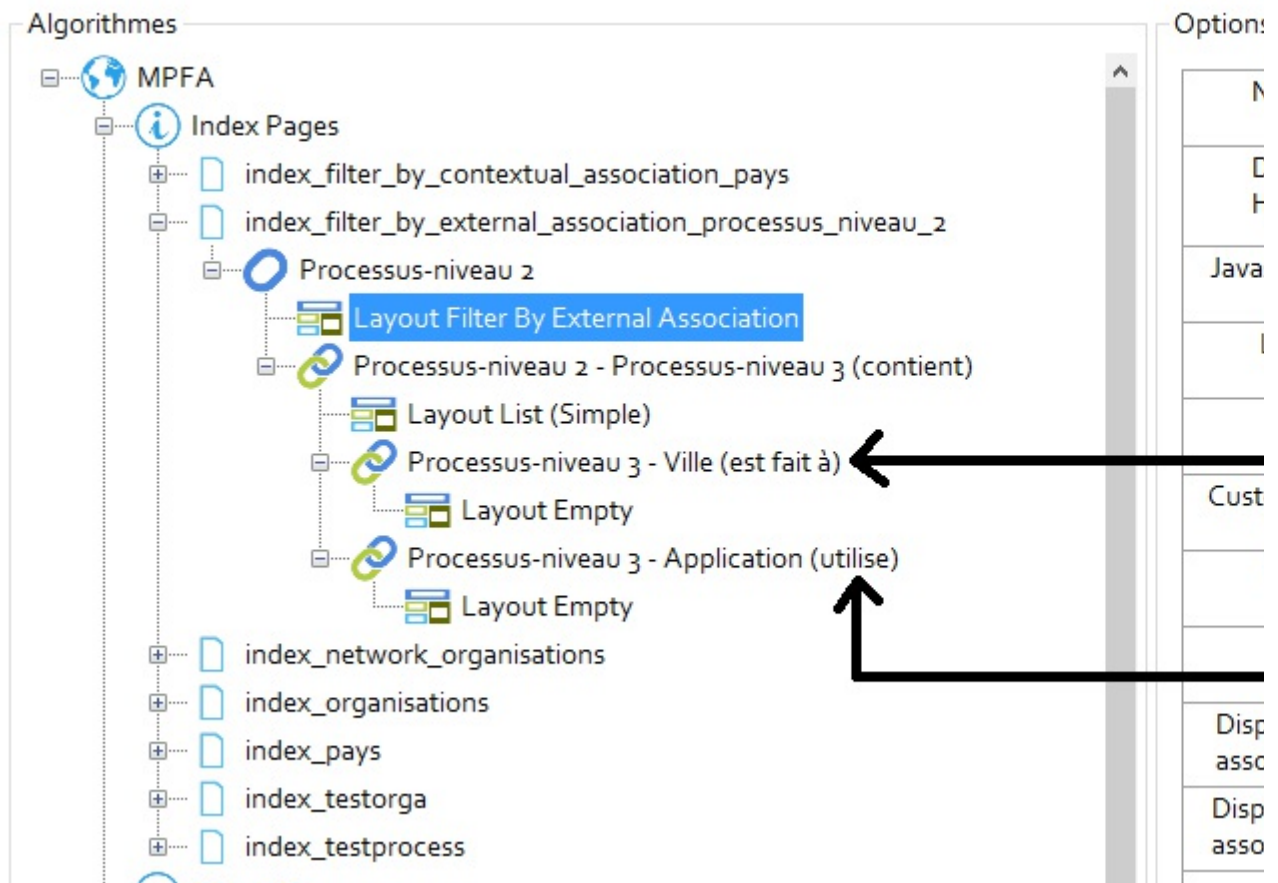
Algorithmes

MPFA
Index Pages
index_filter_by_contextual_association_pays
index_filter_by_external_association_processus_niveau_2
Processus-niveau 2
Layout Filter By External Association
Processus-niveau 2 - Processus-niveau 3 (contient)
Layout List (Simple)
Processus-niveau 3 - Ville (est fait à)
Layout Empty
Processus-niveau 3 - Application (utilise)
Layout Empty
index_network_organisations
index_organisations
index_pays
index_testorga
index_testprocess

Option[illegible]
N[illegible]
D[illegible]
H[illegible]
Java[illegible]
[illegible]
Cust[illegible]
Disp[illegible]
asso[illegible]
Disp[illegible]
asso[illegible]